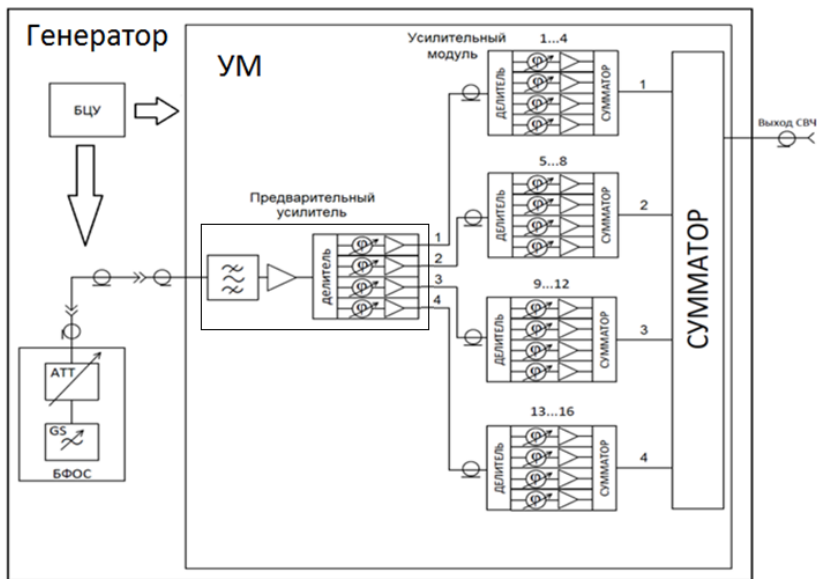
Генератор

УМ

БЦУ

Усилительный модуль

1...4

ДЕЛИТЕЛЬ

СУММАТОР

1

Выход СВЧ

5...8

ДЕЛИТЕЛЬ

СУММАТОР

2

Предварительный усилитель

ДЕЛИТЕЛЬ

1

2

3

4

СУММАТОР

9...12

ДЕЛИТЕЛЬ

СУММАТОР

3

ATT

GS

БФОС

13...16

ДЕЛИТЕЛЬ

СУММАТОР

4